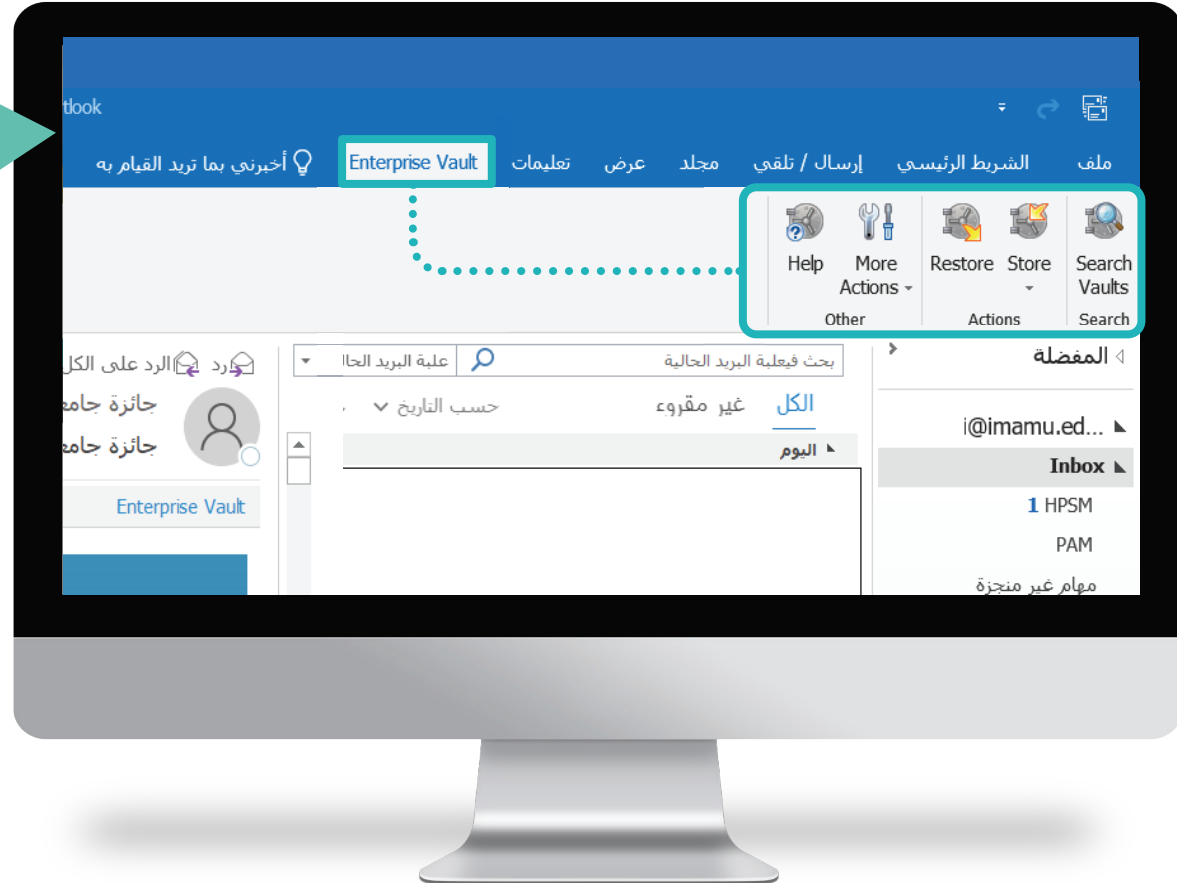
tlook

ملف الشريط الرئيسي إرسال / تلقي مجلد عرض تعليمات Enterprise Vault أخبرني بما تريد القيام به

Search Vaults
Search
Store
Restore
Actions
More Actions
Help
Other

المفضلة
i@imamu.ed...
Inbox
1 HPSM
PAM
مهام غير منجزة

بحث فيعلبة البريد الحالية
علبة البريد الحا
الكل غير مقروء حسب التاريخ
اليوم

رد الرد على الكل
جائزة جامع
جائزة جامع
Enterprise Vault